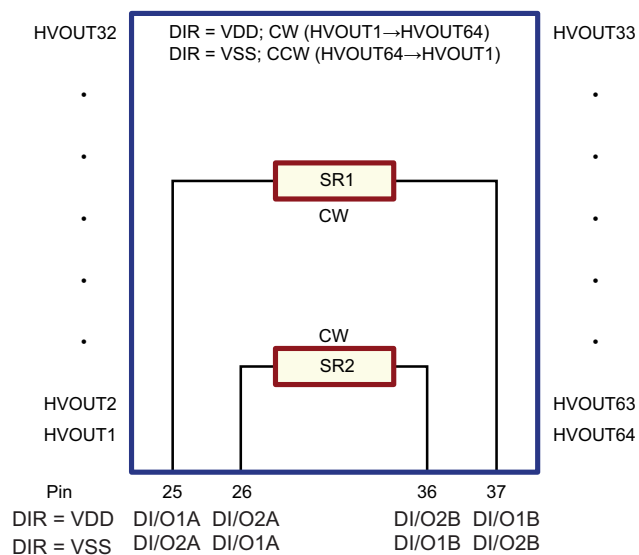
HVOUT32

DIR = VDD; CW (HVOUT1→HVOUT64)
DIR = VSS; CCW (HVOUT64→HVOUT1)

HVOUT33

SR1

CW

CW

SR2

HVOUT2
HVOUT1

HVOUT63
HVOUT64

| Pin | 25 | 26 | 36 | 37 |
|---|---|---|---|---|
| DIR = VDD | DI/O1A | DI/O2A | DI/O2B | DI/O1B |
| DIR = VSS | DI/O2A | DI/O1A | DI/O1B | DI/O2B |